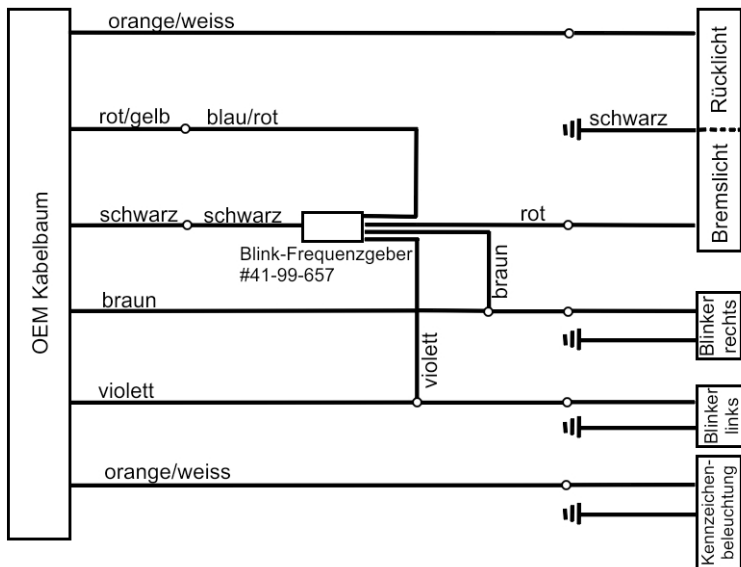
OEM Kabelbaum

orange/weiss

rot/gelb blau/rot

schwarz

schwarz schwarz

rot

Blink-Frequenzgeber
#41-99-657

braun

braun

violett

violett

orange/weiss

Rücklicht

Bremslicht

Blinker rechts

Blinker links

Kennzeichen-beleuchtung